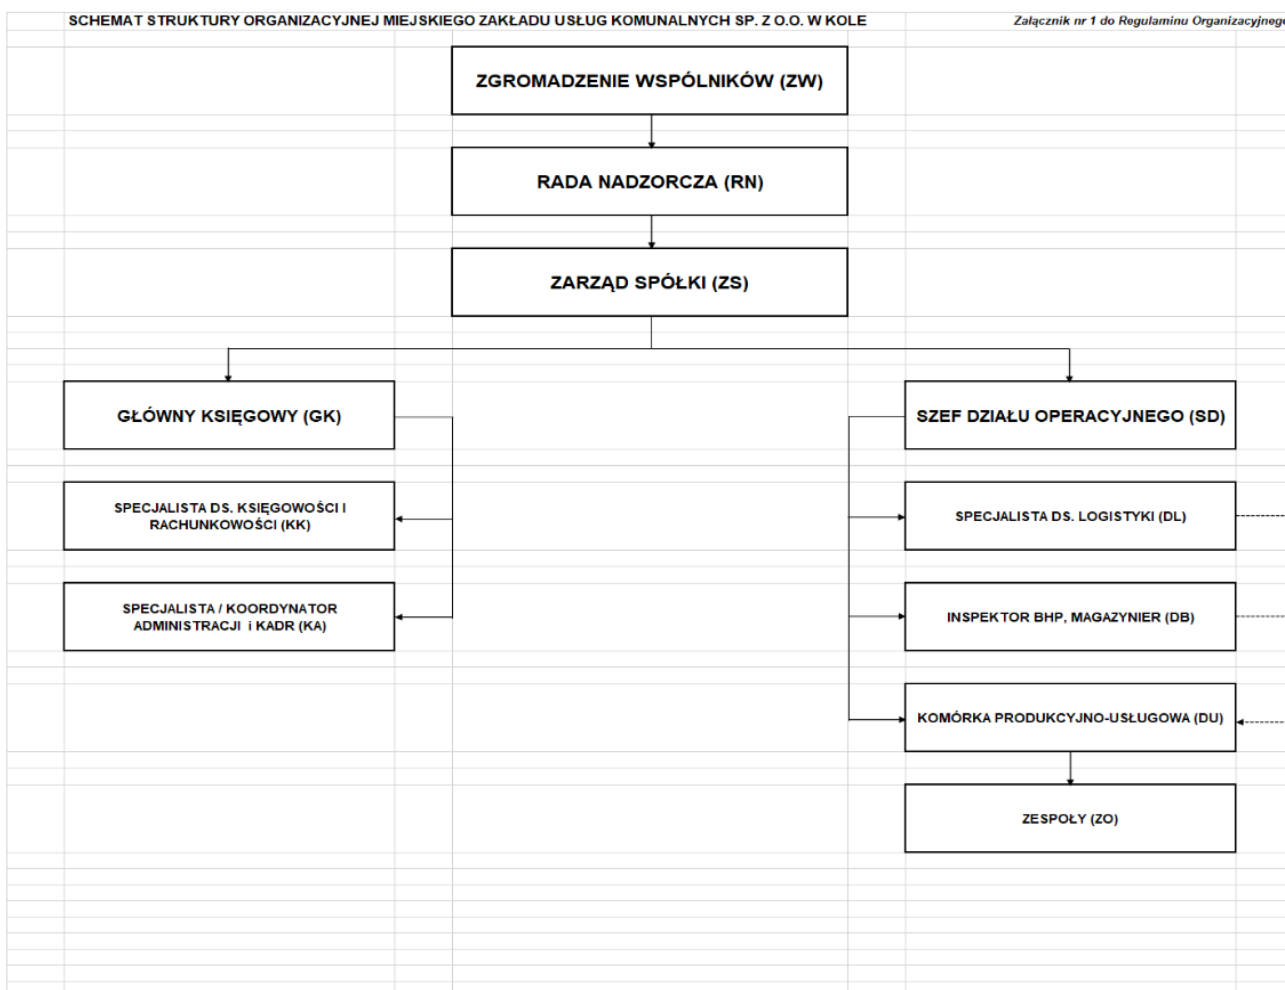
SCHEMAT STRUKTURY ORGANIZACYJNEJ MIEJSKIEGO ZAKŁADU USŁUG KOMUNALNYCH SP. Z O.O. W KOLE

Załącznik nr 1 do Regulaminu Organizacyjneg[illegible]

ZGROMADZENIE WSPÓLNIKÓW (ZW)

RADA NADZORCZA (RN)

ZARZĄD SPÓŁKI (ZS)

GŁÓWNY KSIĘGOWY (GK)

SPECJALISTA DS. KSIĘGOWOŚCI I RACHUNKOWOŚCI (KK)

SPECJALISTA / KOORDYNATOR ADMINISTRACJI i KADR (KA)

SZEF DZIAŁU OPERACYJNEGO (SD)

SPECJALISTA DS. LOGISTYKI (DL)

INSPEKTOR BHP, MAGAZYNIER (DB)

KOMÓRKA PRODUKCYJNO-USŁUGOWA (DU)

ZESPOŁY (ZO)